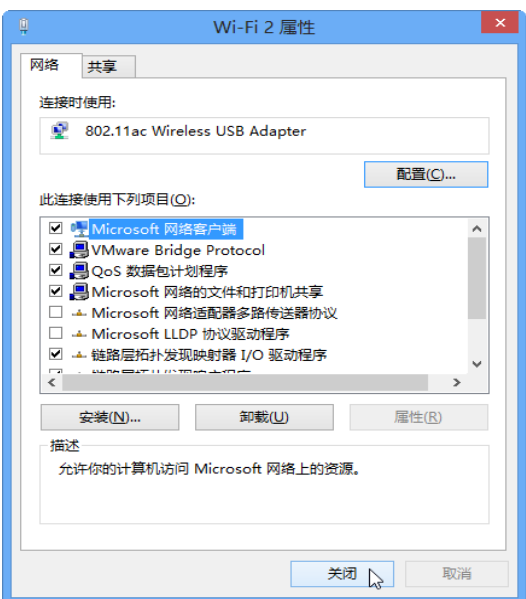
Wi-Fi 2 属性

网络 共享

连接时使用:

802.11ac Wireless USB Adapter

配置(C)...

此连接使用下列项目(O):

Microsoft 网络客户端
VMware Bridge Protocol
QoS 数据包计划程序
Microsoft 网络的文件和打印机共享
Microsoft 网络适配器多路传送器协议
Microsoft LLDP 协议驱动程序
链路层拓扑发现映射器 I/O 驱动程序
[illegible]

安装(N)... 卸载(U) 属性(R)

描述
允许你的计算机访问 Microsoft 网络上的资源。

关闭 取消